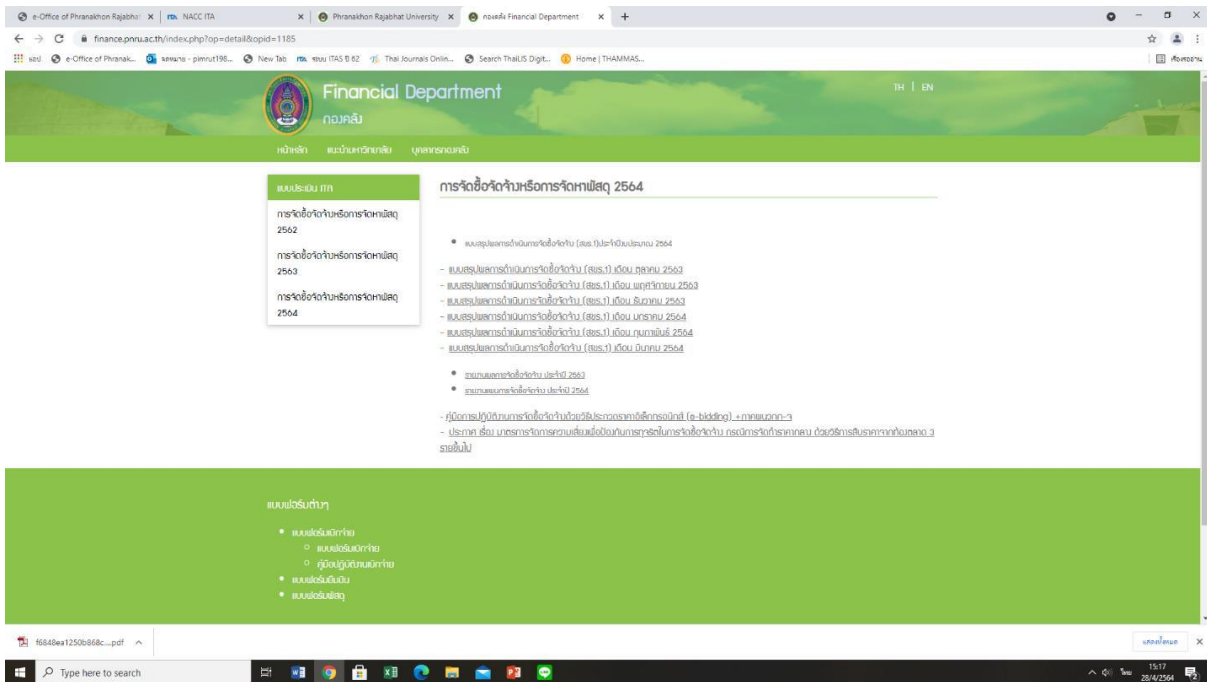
e-Office of Phranakhon Rajabhat | NACC ITA | Phranakhon Rajabhat University | กองคลัง Financial Department | +

finance.pnru.ac.th/index.php?op=detail&opid=1185

แอป | e-Office of Phranak... | รอหมาย - pimrut198... | New Tab | ระบบ ITAS ปี 62 | Thai Journals Onlin... | Search ThaiLIS Digit... | Home | THAMMAS... | เรื่องรออ่าน

Financial Department
กองคลัง

TH | EN

หน้าหลัก แนะนำมหาวิทยาลัย บุคลากรกองคลัง

แบบประเมิน ITA

การจัดซื้อจัดจ้างหรือการจัดหาพัสดุ 2562

การจัดซื้อจัดจ้างหรือการจัดหาพัสดุ 2563

การจัดซื้อจัดจ้างหรือการจัดหาพัสดุ 2564

การจัดซื้อจัดจ้างหรือการจัดหาพัสดุ 2564

• แบบสรุปผลการดำเนินการจัดซื้อจัดจ้าง (สขร.1)ประจำปีงบประมาณ 2564

- แบบสรุปผลการดำเนินการจัดซื้อจัดจ้าง (สขร.1) เดือน ตุลาคม 2563
- แบบสรุปผลการดำเนินการจัดซื้อจัดจ้าง (สขร.1) เดือน พฤศจิกายน 2563
- แบบสรุปผลการดำเนินการจัดซื้อจัดจ้าง (สขร.1) เดือน ธันวาคม 2563
- แบบสรุปผลการดำเนินการจัดซื้อจัดจ้าง (สขร.1) เดือน มกราคม 2564
- แบบสรุปผลการดำเนินการจัดซื้อจัดจ้าง (สขร.1) เดือน กุมภาพันธ์ 2564
- แบบสรุปผลการดำเนินการจัดซื้อจัดจ้าง (สขร.1) เดือน มีนาคม 2564

• รายงานผลการจัดซื้อจัดจ้าง ประจำปี 2563
• รายงานผลการจัดซื้อจัดจ้าง ประจำปี 2564

- คู่มือการปฏิบัติงานการจัดซื้อจัดจ้างด้วยวิธีประกวดราคาอิเล็กทรอนิกส์ (e-bidding) +ภาคผนวก ก-จ
- ประกาศ เรื่อง มาตรการจัดการความเสี่ยงเพื่อป้องกันการทุจริตในการจัดซื้อจัดจ้าง กรณีการจัดทำราคากลาง ด้วยวิธีการสืบราคาจากท้องตลาด 3 รายขึ้นไป

แบบฟอร์มต่างๆ

• แบบฟอร์มเบิกจ่าย
  ○ แบบฟอร์มเบิกจ่าย
  ○ คู่มือปฏิบัติงานเบิกจ่าย
• แบบฟอร์มยืมเงิน
• แบบฟอร์มพัสดุ

f6848ea1250b868c....pdf

แสดงทั้งหมด

Type here to search

15:17
28/4/2564